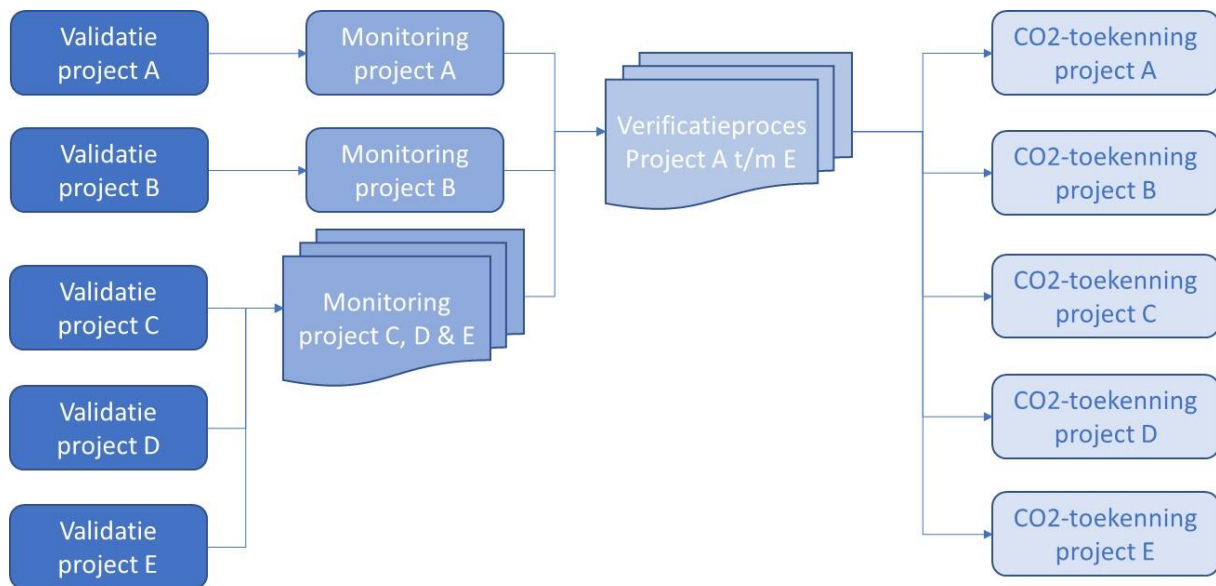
Validatie project A

Validatie project B

Validatie project C

Validatie project D

Validatie project E

Monitoring project A

Monitoring project B

Monitoring project C, D & E

Verificatieproces Project A t/m E

CO2-toekenning project A

CO2-toekenning project B

CO2-toekenning project C

CO2-toekenning project D

CO2-toekenning project E